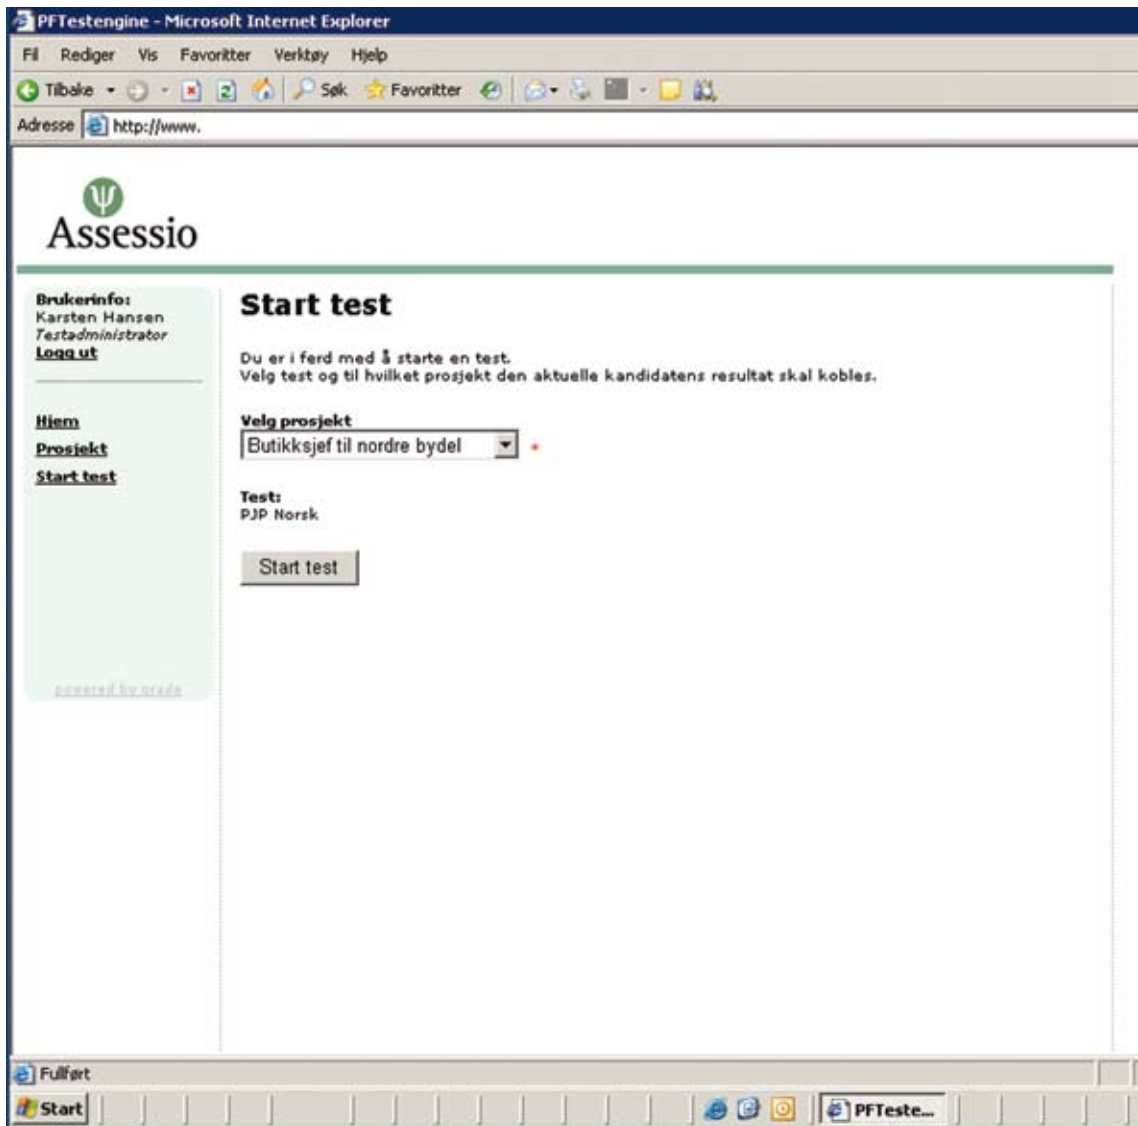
PFTestengine - Microsoft Internet Explorer

Fil Rediger Vis Favoritter Verktøy Hjelp

Tilbake Søk Favoritter

Adresse http://www.

Assessio

Brukerinfo:
Karsten Hansen
Testadministrator
Logg ut

Hjem
Prosjekt
Start test

powered by grade

Start test

Du er i ferd med å starte en test.
Velg test og til hvilket prosjekt den aktuelle kandidatens resultat skal kobles.

Velg prosjekt
Butikksjef til nordre bydel *

Test:
PJP Norsk

Start test

Fullført

Start PFTeste...